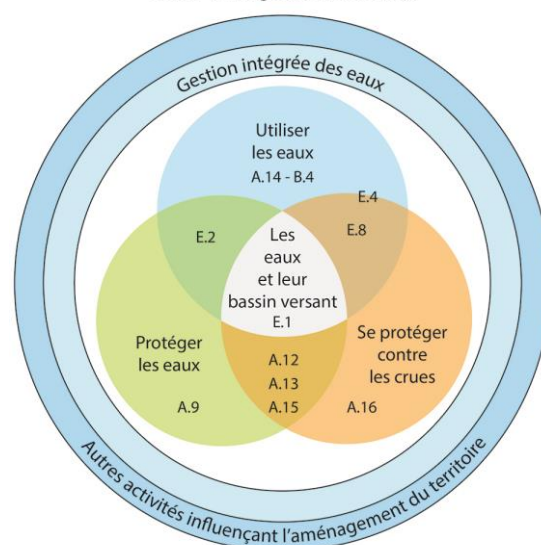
Gestion intégrée des eaux

Utiliser les eaux
A.14 - B.4

E.4

E.2

E.8

Les eaux et leur bassin versant
E.1

Protéger les eaux

Se protéger contre les crues

A.12
A.13
A.15

A.9

A.16

Autres activités influençant l'aménagement du territoire